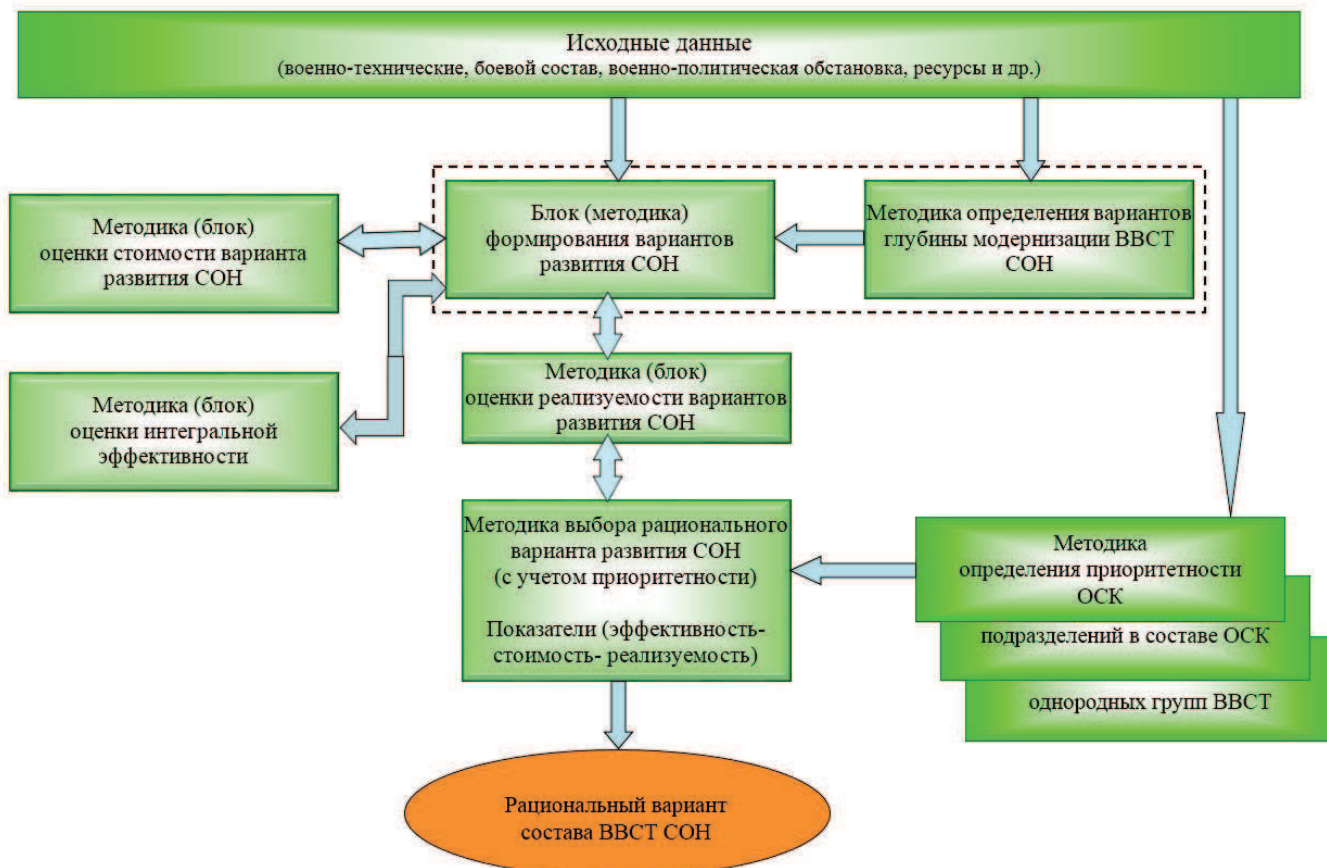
Исходные данные
(военно-технические, боевой состав, военно-политическая обстановка, ресурсы и др.)

Методика (блок)
оценки стоимости варианта
развития СОН

Блок (методика)
формирования вариантов
развития СОН

Методика определения вариантов
глубины модернизации ВВСТ
СОН

Методика (блок)
оценки интегральной
эффективности

Методика (блок)
оценки реализуемости вариантов
развития СОН

Методика выбора рационального
варианта развития СОН
(с учетом приоритетности)

Показатели (эффективность-
стоимость- реализуемость)

Методика
определения приоритетности
ОСК

подразделений в составе ОСК

однородных групп ВВСТ

Рациональный вариант
состава ВВСТ СОН